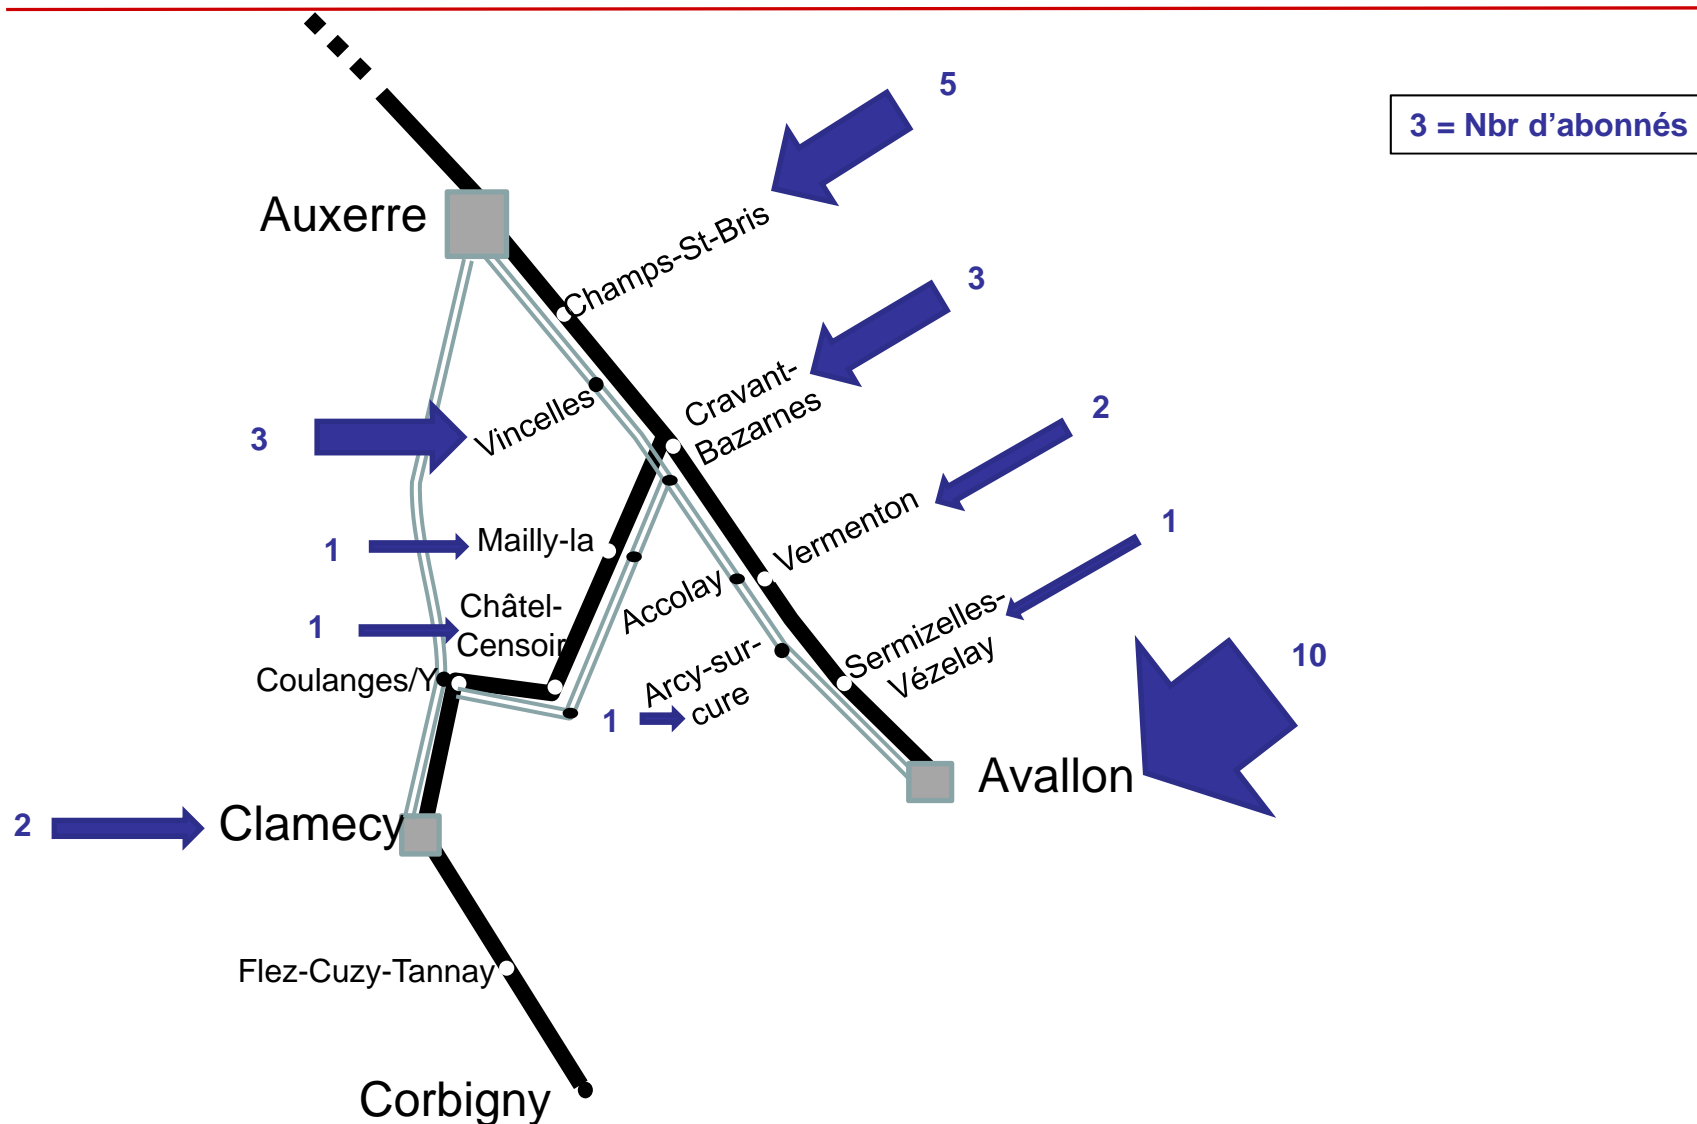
3 = Nbr d'abonnés

5

Auxerre

Champs-St-Bris

3

Cravant-Bazarnes

3

Vincelles

2

Vermenton

1

Mailly-la

1

Châtel-Censoir

Accolay

1

Sermizelles-Vézelay

10

Coulanges/Y

Arcy-sur-cure

1

Avallon

2

Clamecy

Flez-Cuzy-Tannay

Corbigny